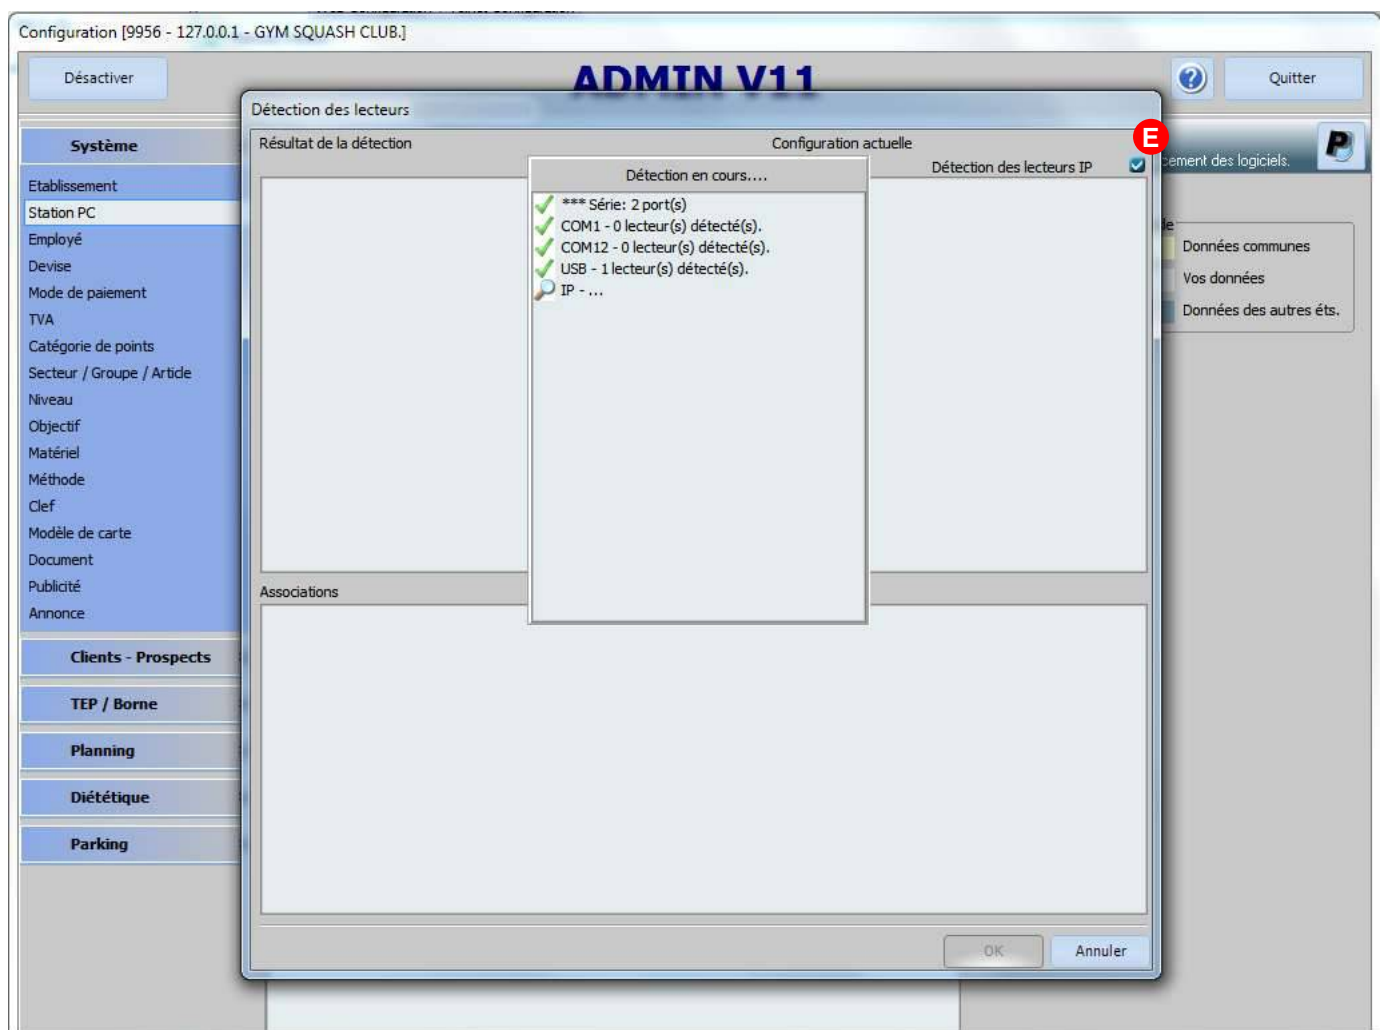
Configuration [9956 - 127.0.0.1 - GYM SQUASH CLUB.]

Désactiver

ADMIN V11

Quitter

Système

Etablissement
Station PC
Employé
Devise
Mode de paiement
TVA
Catégorie de points
Secteur / Groupe / Article
Niveau
Objectif
Matériel
Méthode
Clef
Modèle de carte
Document
Publicité
Annonce

Clients - Prospects

TEP / Borne

Planning

Diététique

Parking

Détection des lecteurs

Résultat de la détection

Configuration actuelle

Détection des lecteurs IP

E

Détection en cours....

*** Série: 2 port(s)
COM1 - 0 lecteur(s) détecté(s).
COM12 - 0 lecteur(s) détecté(s).
USB - 1 lecteur(s) détecté(s).
IP - ...

Associations

OK

Annuler

cement des logiciels.

le

Données communes

Vos données

Données des autres éts.